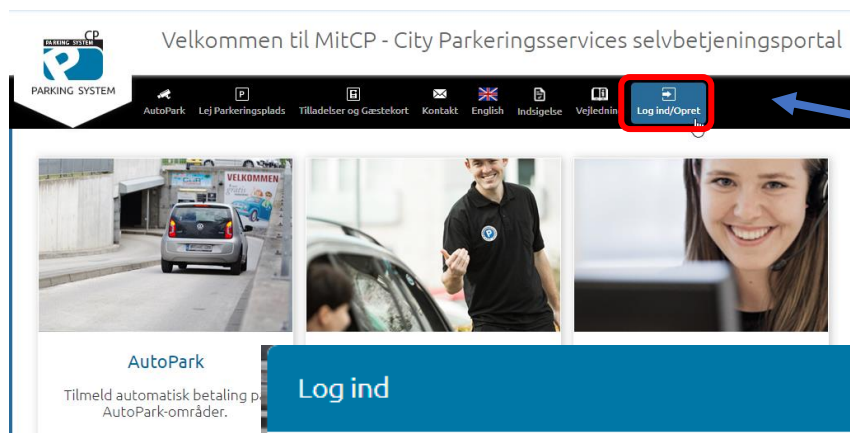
PARKING SYSTEM CP
P
PARKING SYSTEM

Velkommen til MitCP - City Parkeringsservices selvbetjeningsportal

AutoPark
Lej Parkeringsplads
Tilladelser og Gæstekort
Kontakt
English
Indsigelse
Vejledning
Log ind/Opret

VELKOMMEN

AutoPark

Tilmeld automatisk betaling på AutoPark-områder.

Log ind